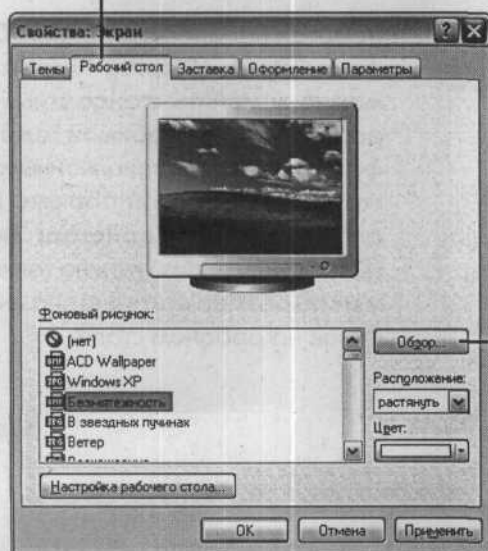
Свойства: Экран

Темы | Рабочий стол | Заставка | Оформление | Параметры

Фоновый рисунок:

(нет)
ACD Wallpaper
Windows XP
Безмятежность
В звездных пучинах
Ветер
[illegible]

Обзор...

Расположение:
растянуть

Цвет:

Настройка рабочего стола...

OK | Отмена | Применить